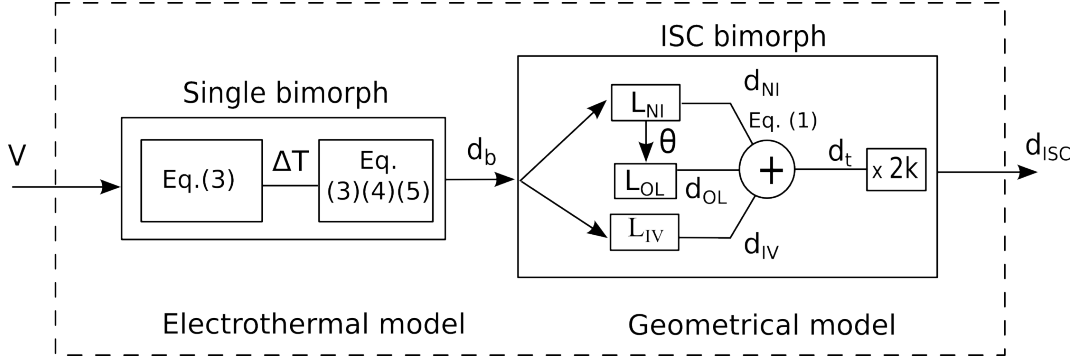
ISC bimorph

Single bimorph

V

Eq.(3)

$\Delta T$

Eq. (3)(4)(5)

$d_b$

$L_{NI}$

$d_{NI}$

Eq. (1)

$\theta$

$L_{OL}$

$d_{OL}$

+

$d_t$

x 2k

$d_{ISC}$

$L_{IV}$

$d_{IV}$

Electrothermal model

Geometrical model